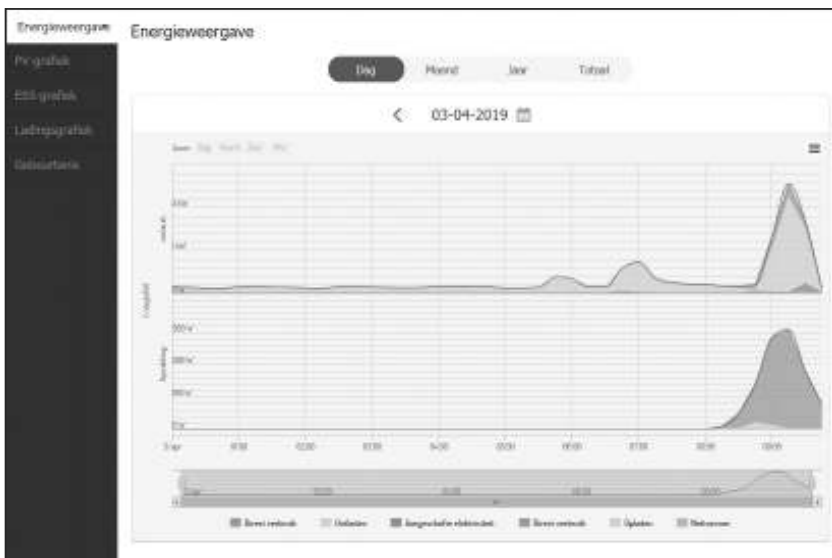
Energieweergave
PV grafiek
ESS grafiek
Ladingsgrafiek
Gebeurtenis

Energieweergave

Dag
Maand
Jaar
Totaal

<
03-04-2019

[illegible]

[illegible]
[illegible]
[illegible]

3000W
2000W
1000W
0W

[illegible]

Direct verbruik
Ontladen
Aangekochte elektriciteit
Direct verbruik
Opladen
Netvermogen